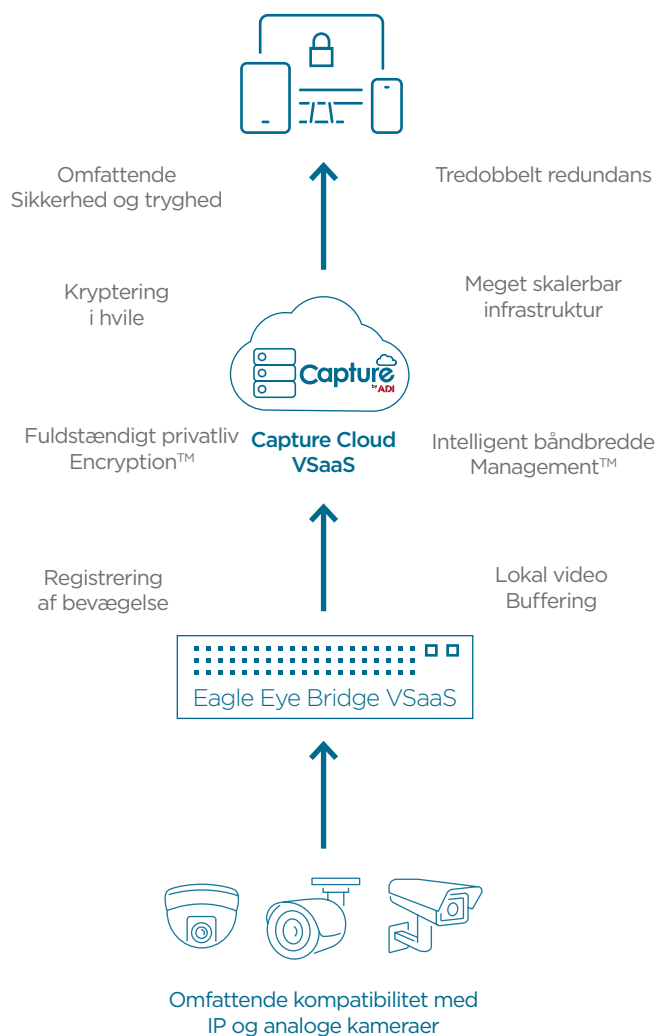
Omfattende
Sikkerhed og tryghed

Tredobbelt redundans

Kryptering
i hvile

Meget skalerbar
infrastruktur

Capture
by ADI

Fuldstændigt privatliv
Encryption™

Capture Cloud
VSaaS

Intelligent båndbredde
Management™

Registrering
af bevægelse

Lokal video
Buffering

Eagle Eye Bridge VSaaS

Omfattende kompatibilitet med
IP og analoge kameraer